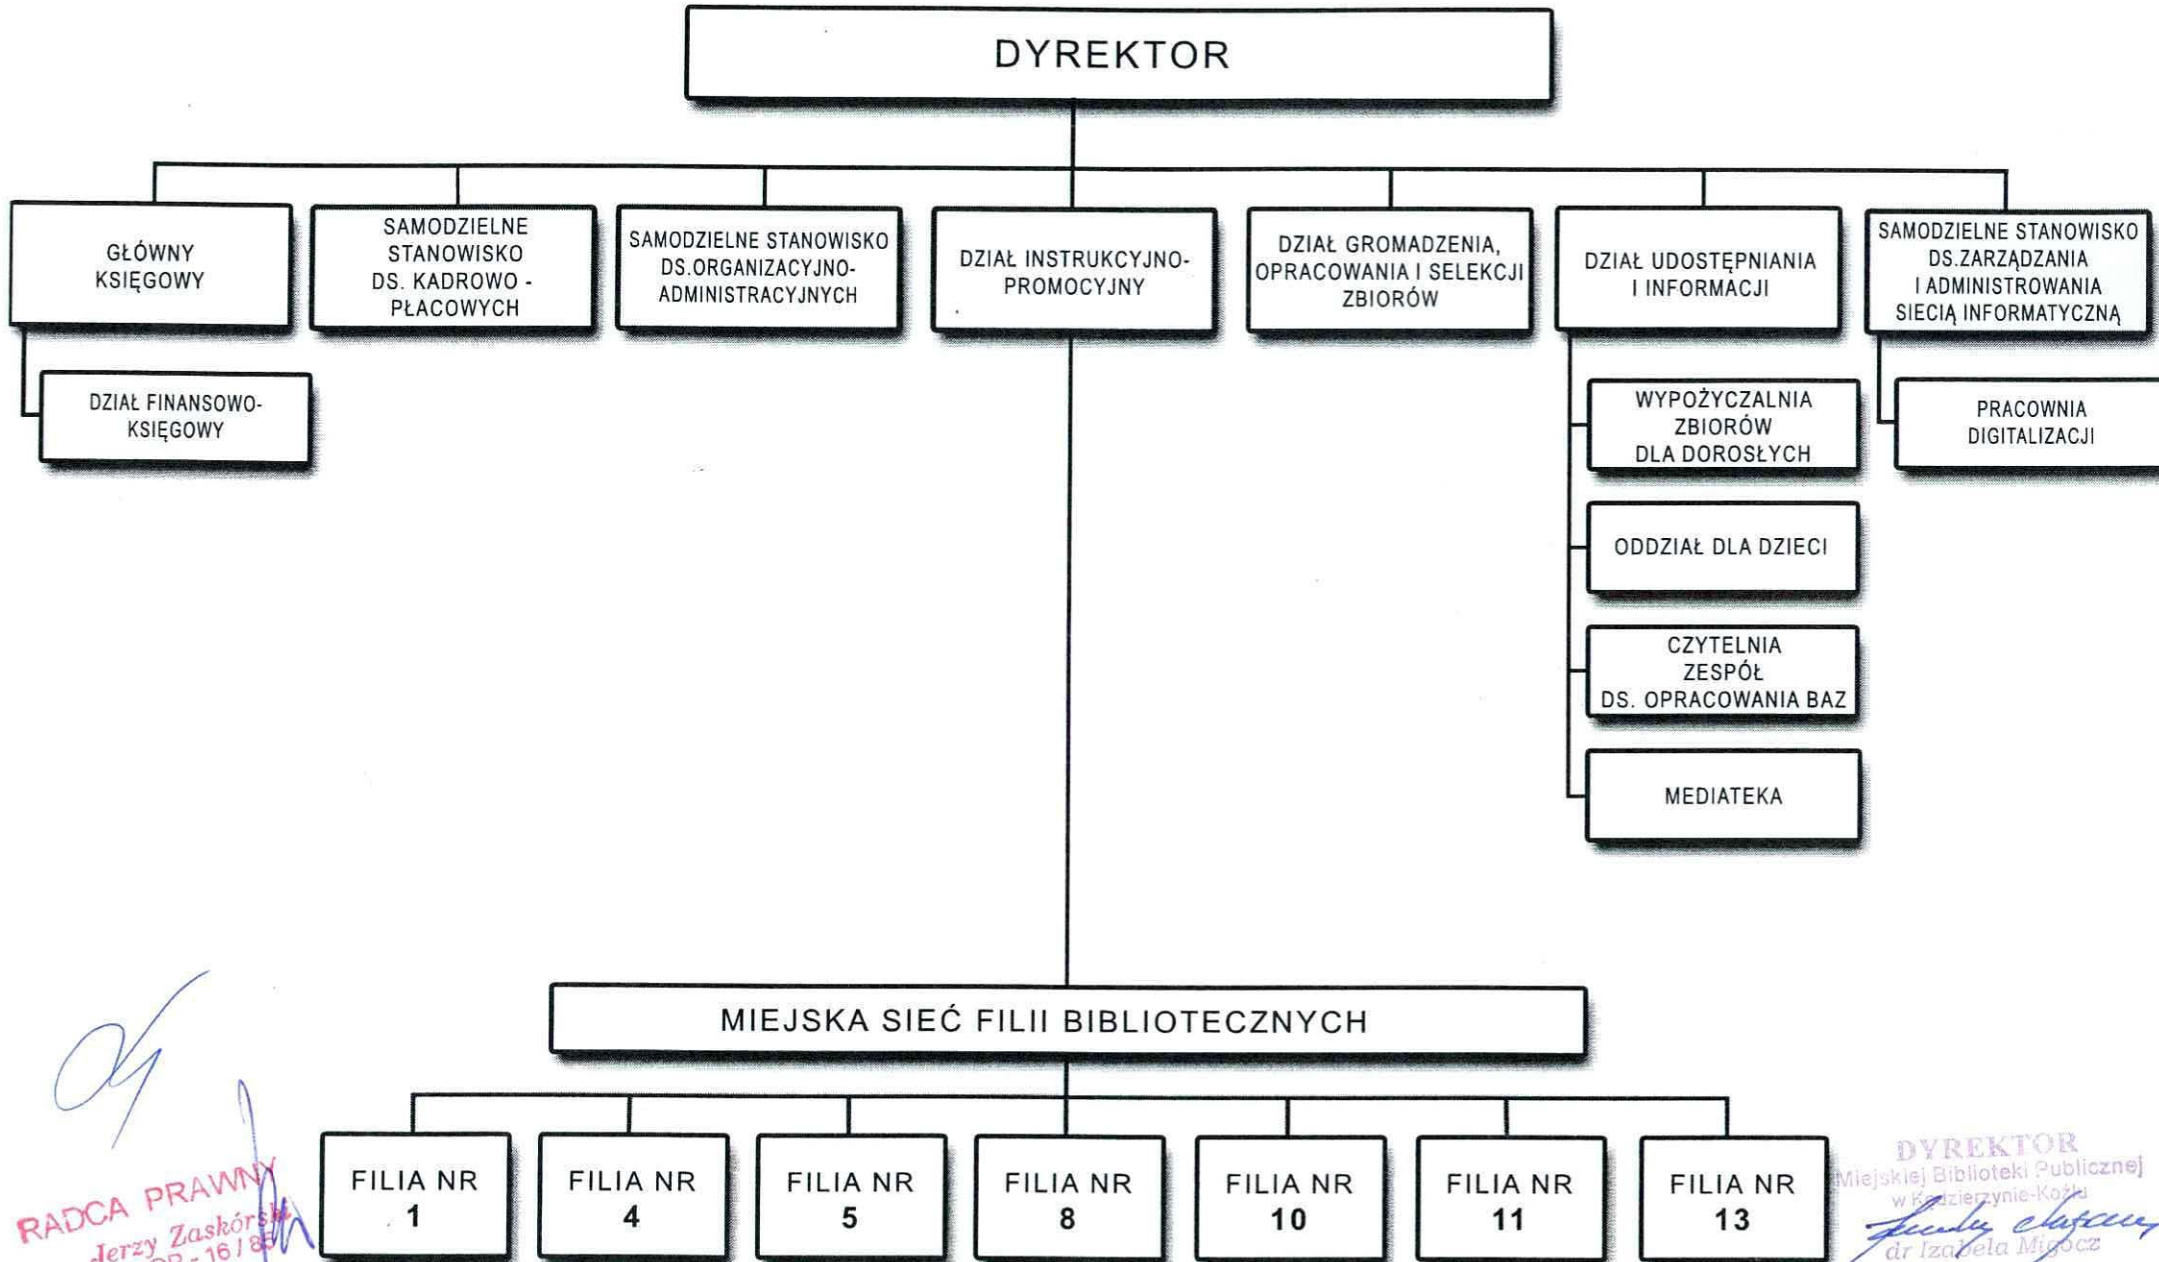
DYREKTOR

GŁÓWNY KSIĘGOWY

DZIAŁ FINANSOWO-KSIĘGOWY

SAMODZIELNE STANOWISKO DS. KADROWO - PŁACOWYCH

SAMODZIELNE STANOWISKO DS.ORGANIZACYJNO-ADMINISTRACYJNYCH

DZIAŁ INSTRUKCYJNO-PROMOCYJNY

DZIAŁ GROMADZENIA, OPRACOWANIA I SELEKCJI ZBIORÓW

DZIAŁ UDOSTĘPNIANIA I INFORMACJI

WYPOŻYCZALNIA ZBIORÓW DLA DOROSŁYCH

ODDZIAŁ DLA DZIECI

CZYTELNIA ZESPÓŁ DS. OPRACOWANIA BAZ

MEDIATEKA

SAMODZIELNE STANOWISKO DS.ZARZĄDZANIA I ADMINISTROWANIA SIECIĄ INFORMATYCZNĄ

PRACOWNIA DIGITALIZACJI

MIEJSKA SIEĆ FILII BIBLIOTECZNYCH

FILIA NR 1

FILIA NR 4

FILIA NR 5

FILIA NR 8

FILIA NR 10

FILIA NR 11

FILIA NR 13

RADCA PRAWNY
Jerzy Zaskórski
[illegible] - 16 / 8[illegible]

DYREKTOR
Miejskiej Biblioteki Publicznej
w Kędzierzynie-Koźlu
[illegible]
dr Izabela Migocz